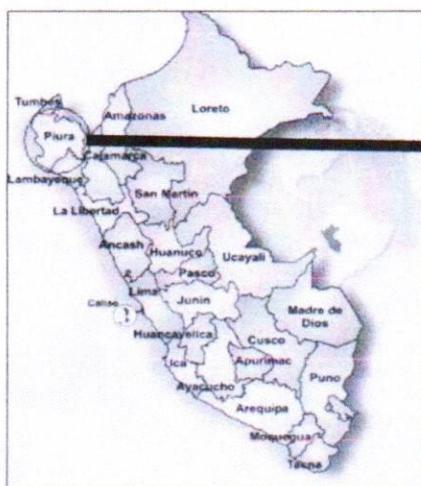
Tumbes
Piura
Amazonas
Loreto
Cajamarca
Lambayeque
San Martín
La Libertad
Ancash
Huanuco
Ucayali
Pasco
Lima
Callao
Junín
Madre de Dios
Huancavelica
Cusco
Ica
Apurímac
Puno
Ayacucho
Arequipa
Moquegua
Tacna